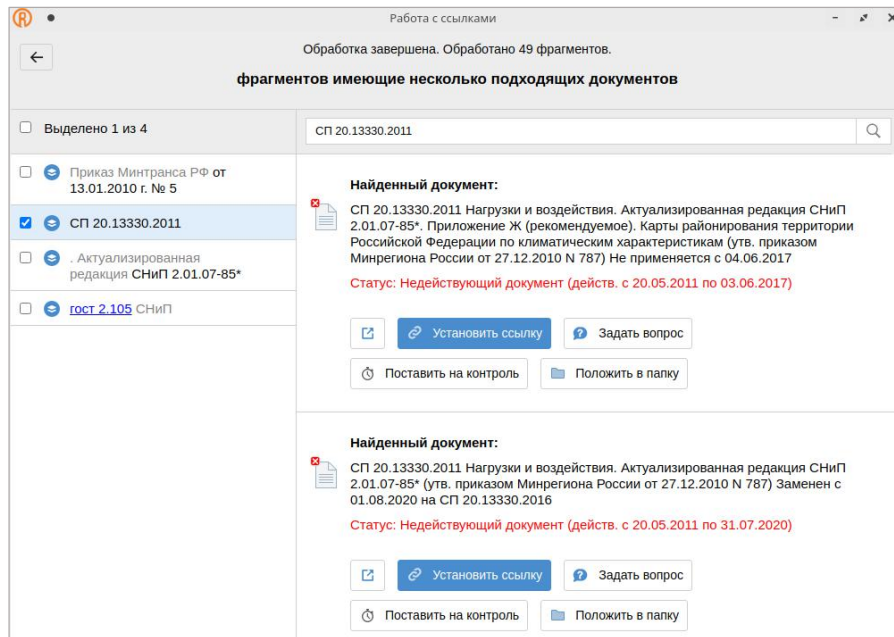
Работа с ссылками

Обработка завершена. Обработано 49 фрагментов.

фрагментов имеющие несколько подходящих документов

Выделено 1 из 4

Приказ Минтранса РФ от 13.01.2010 г. № 5

СП 20.13330.2011

. Актуализированная редакция СНиП 2.01.07-85*

гост 2.105 СНиП

СП 20.13330.2011

Найденный документ:

СП 20.13330.2011 Нагрузки и воздействия. Актуализированная редакция СНиП 2.01.07-85*. Приложение Ж (рекомендуемое). Карты районирования территории Российской Федерации по климатическим характеристикам (утв. приказом Минрегиона России от 27.12.2010 N 787) Не применяется с 04.06.2017

Статус: Недействующий документ (действ. с 20.05.2011 по 03.06.2017)

Установить ссылку

Задать вопрос

Поставить на контроль

Положить в папку

Найденный документ:

СП 20.13330.2011 Нагрузки и воздействия. Актуализированная редакция СНиП 2.01.07-85* (утв. приказом Минрегиона России от 27.12.2010 N 787) Заменен с 01.08.2020 на СП 20.13330.2016

Статус: Недействующий документ (действ. с 20.05.2011 по 31.07.2020)

Установить ссылку

Задать вопрос

Поставить на контроль

Положить в папку